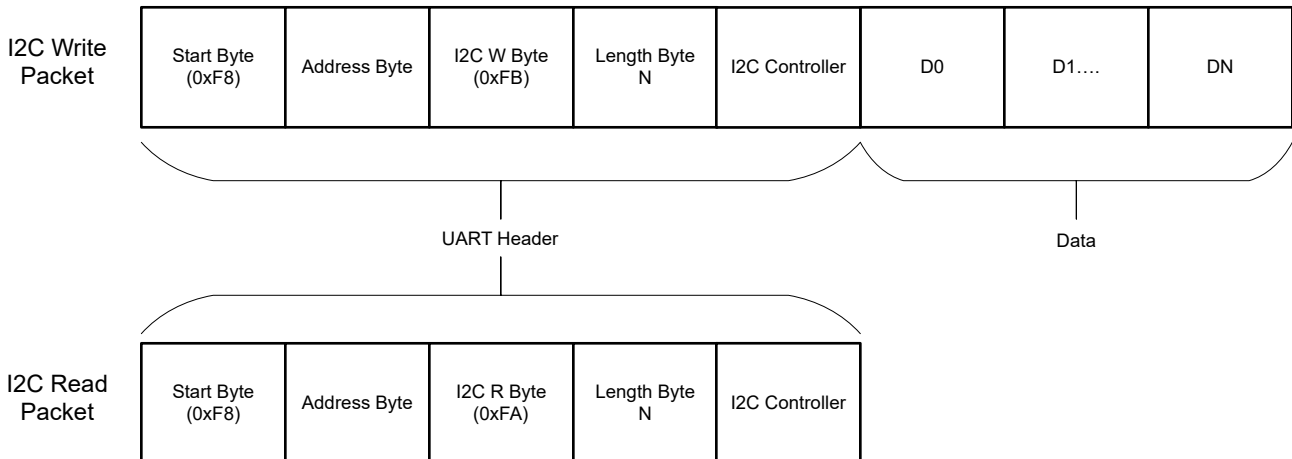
I2C Write Packet

| Start Byte (0xF8) | Address Byte | I2C W Byte (0xFB) | Length Byte N | I2C Controller | D0 | D1…. | DN |
|---|---|---|---|---|---|---|---|

UART Header

Data

I2C Read Packet

| Start Byte (0xF8) | Address Byte | I2C R Byte (0xFA) | Length Byte N | I2C Controller |
|---|---|---|---|---|